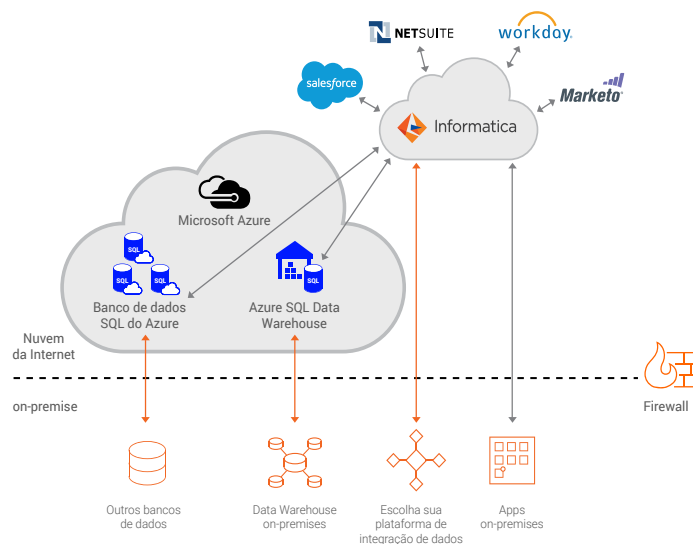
NETSUITE

workday.

salesforce

Marketo

Informatica

Microsoft Azure

SQL

SQL

SQL

SQL

Banco de dados SQL do Azure

Azure SQL Data Warehouse

Nuvem da Internet

on-premise

Firewall

Outros bancos de dados

Data Warehouse on-premises

Escolha sua plataforma de integração de dados

Apps on-premises